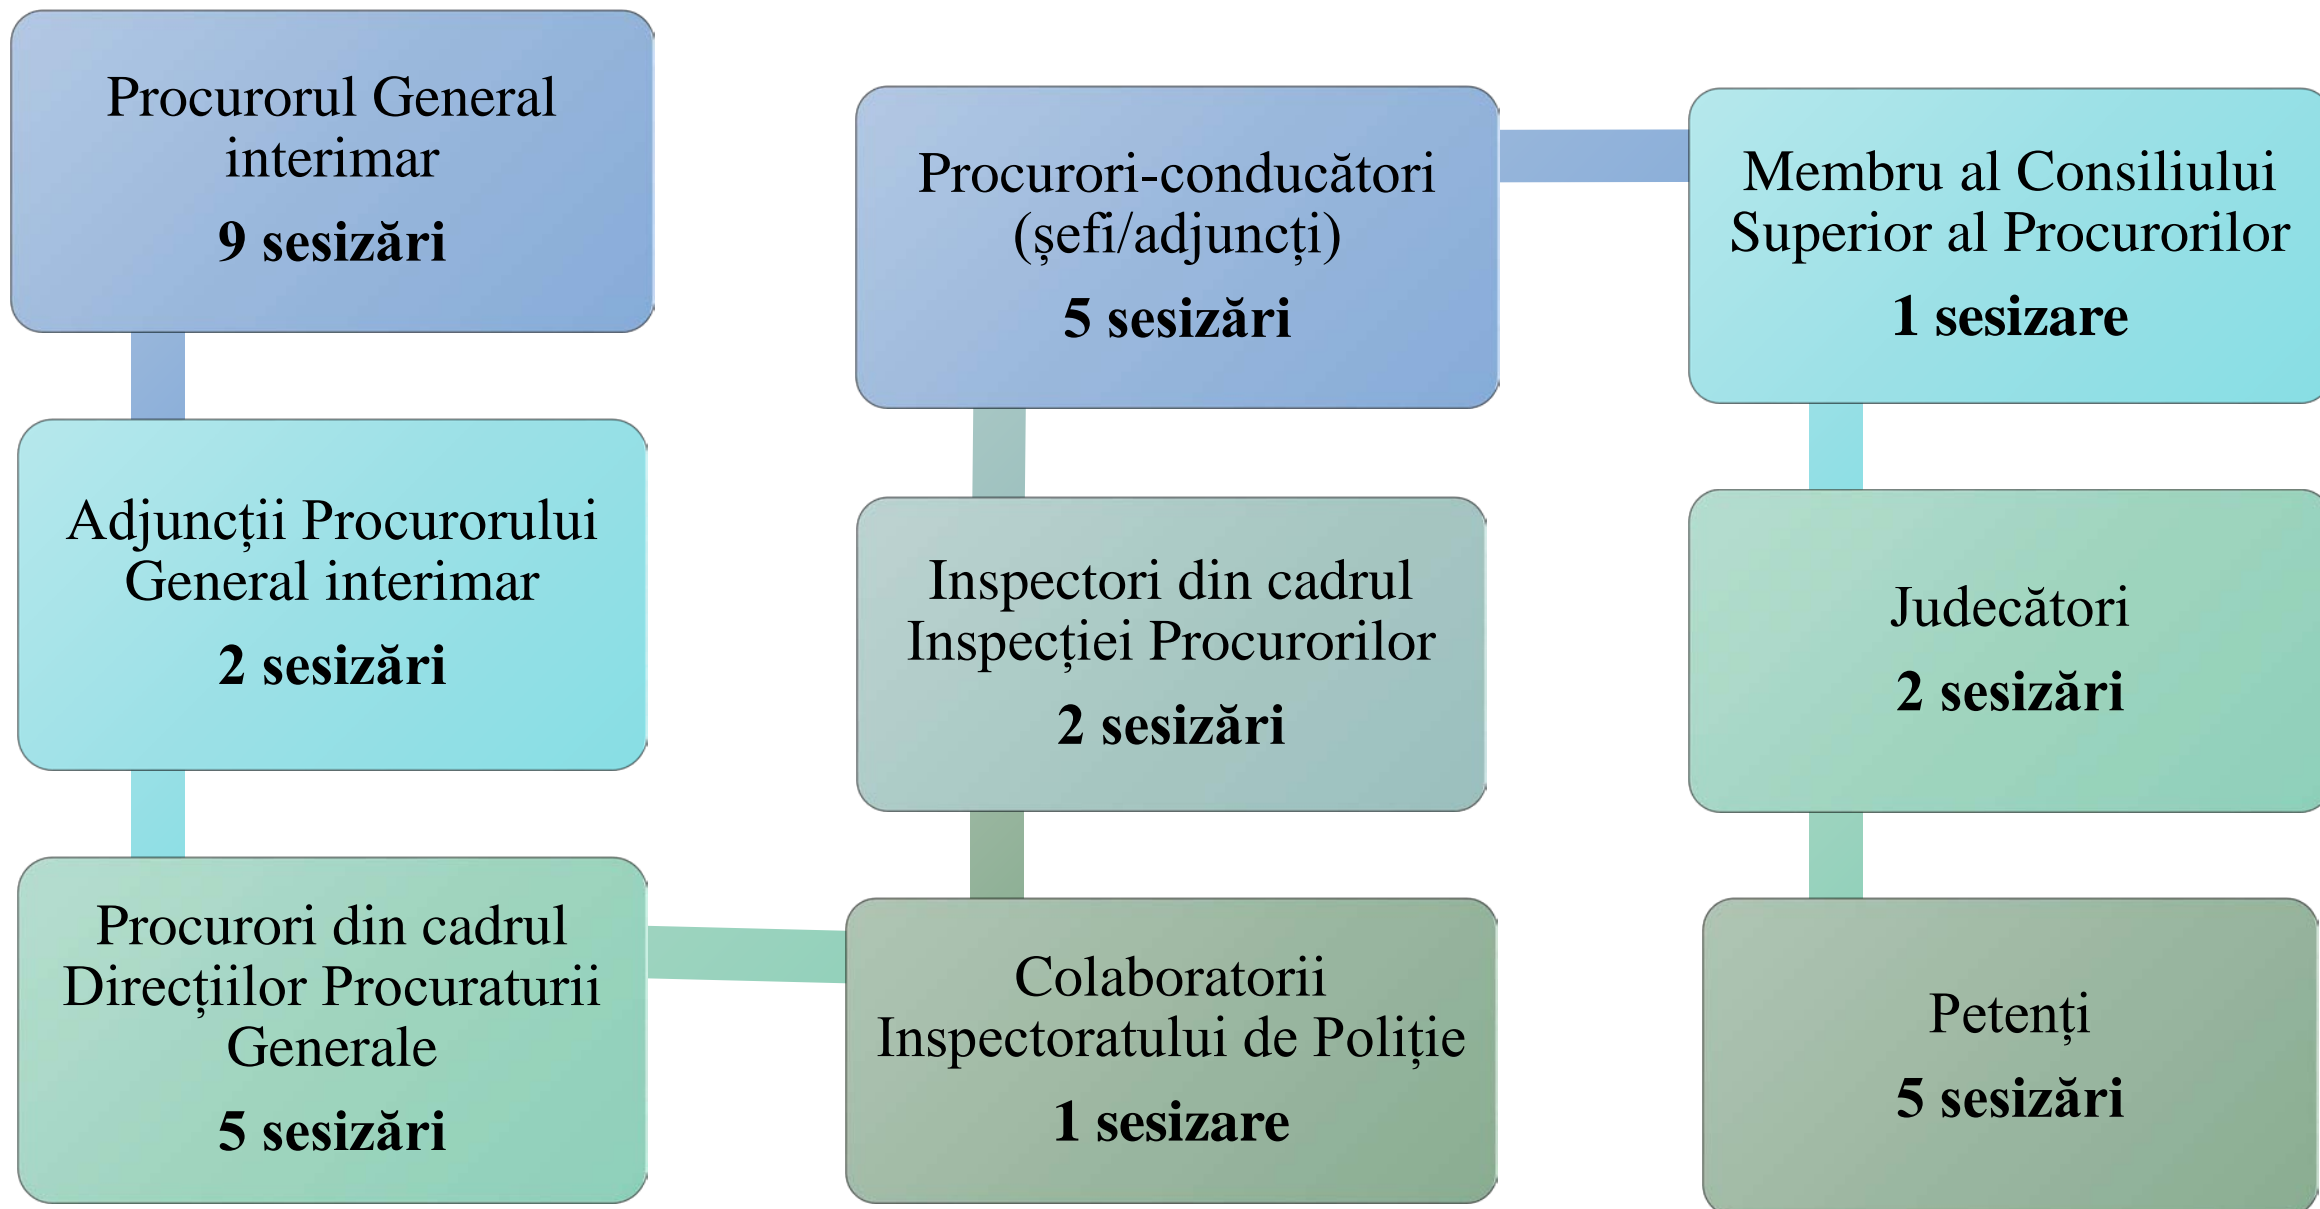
Procurorul General interimar
9 sesizări

Adjuncții Procurorului General interimar
2 sesizări

Procurori din cadrul Direcțiilor Procuraturii Generale
5 sesizări

Procurori-conducători (șefi/adjuncți)
5 sesizări

Inspectori din cadrul Inspecției Procurorilor
2 sesizări

Colaboratorii Inspectoratului de Poliție
1 sesizare

Membru al Consiliului Superior al Procurorilor
1 sesizare

Judecători
2 sesizări

Petenți
5 sesizări